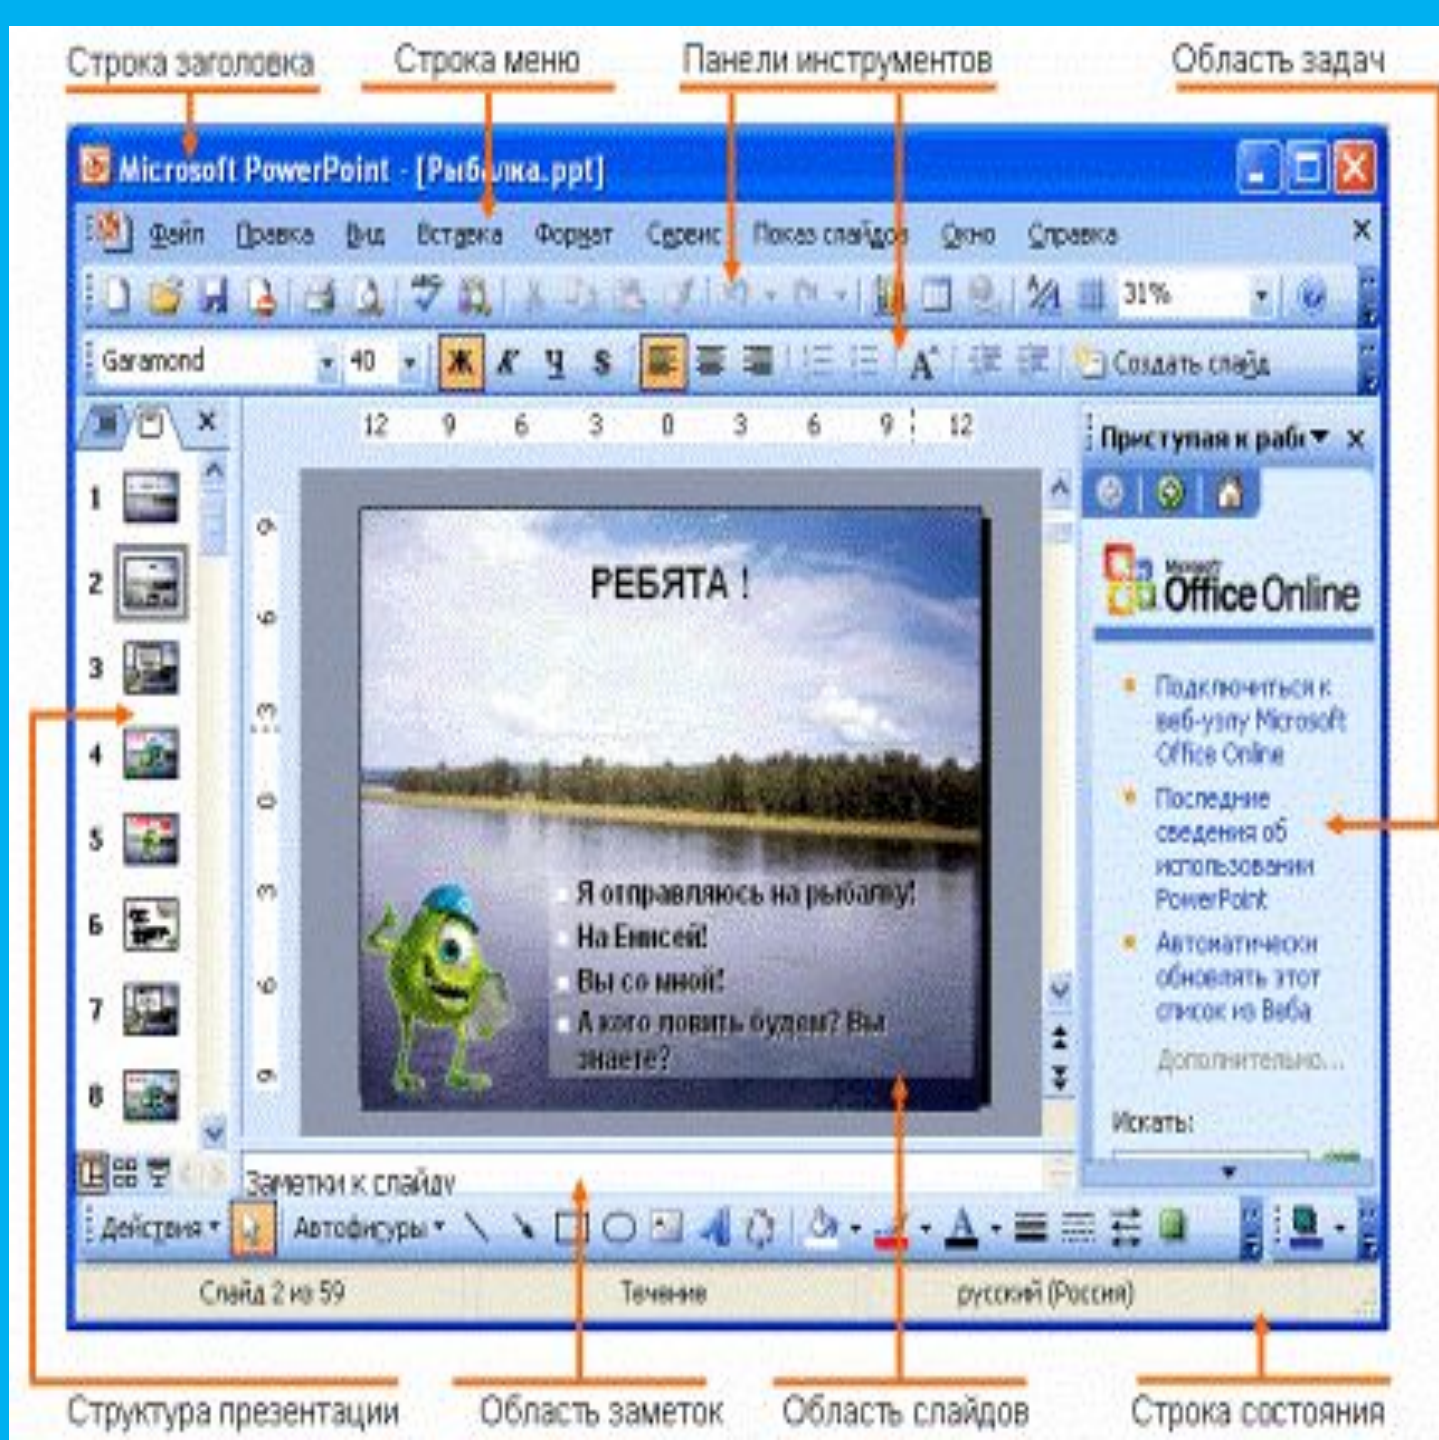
Строка заголовка
Строка меню
Панели инструментов
Область задач

Microsoft PowerPoint - [Рыбалка.ppt]

Файл Правка Вид Вставка Формат Сервис Показ слайдов Окно Справка

31%

Garamond 40 Ж К Ч S

A

Создать слайд

12 9 6 3 0 3 6 9 12

Приступая к рабо

Microsoft Office Online

Подключиться к веб-узлу Microsoft Office Online

Последние сведения об использовании PowerPoint

Автоматически обновлять этот список из Веба

Дополнительно...

Искать:

1 2 3 4 5 6 7 8

РЕБЯТА !

Я отправляюсь на рыбалку!

На Енисей!

Вы со мной!

А кого ловить будем? Вы знаете?

Заметки к слайду

Действия Автофигуры

Слайд 2 из 59 Течение русский (Россия)

Структура презентации
Область заметок
Область слайдов
Строка состояния